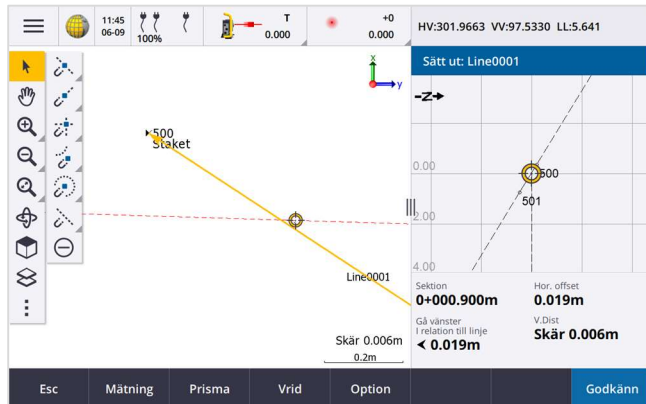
11:45
06-09
100%
T
0.000
+0
0.000
HV:301.9663 VV:97.5330 LL:5.641

500
Staket
Line0001
Skär 0.006m
0.2m

Sätt ut: Line0001
-Z→
0.00
2.00
4.00
500
501
Sektion
0+000.900m
Hor. offset
0.019m
Gå vänster
I relation till linje
< 0.019m
V.Dist
Skär 0.006m

Esc
Mätning
Prisma
Vrid
Option
Godkänn